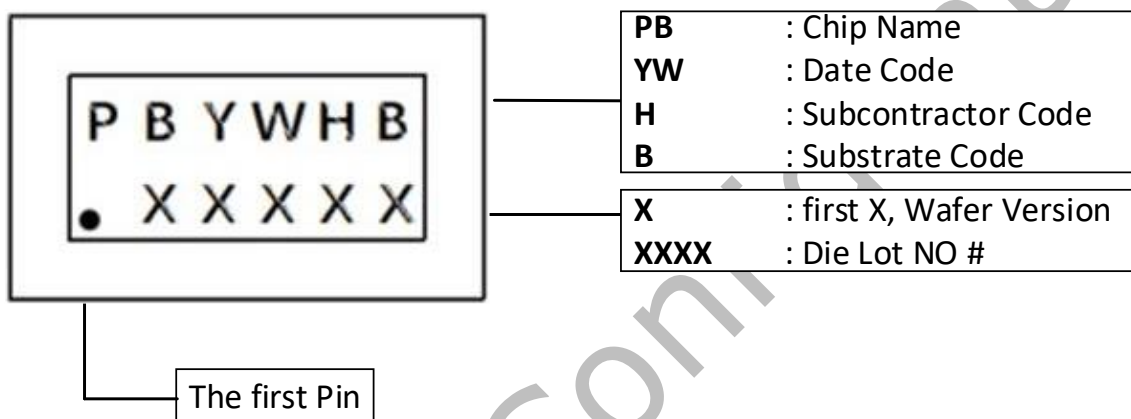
P B Y W H B
X X X X X

| | |
|---|---|
| **PB** | : Chip Name |
| **YW** | : Date Code |
| **H** | : Subcontractor Code |
| **B** | : Substrate Code |

| | |
|---|---|
| **X** | : first X, Wafer Version |
| **XXXX** | : Die Lot NO # |

The first Pin